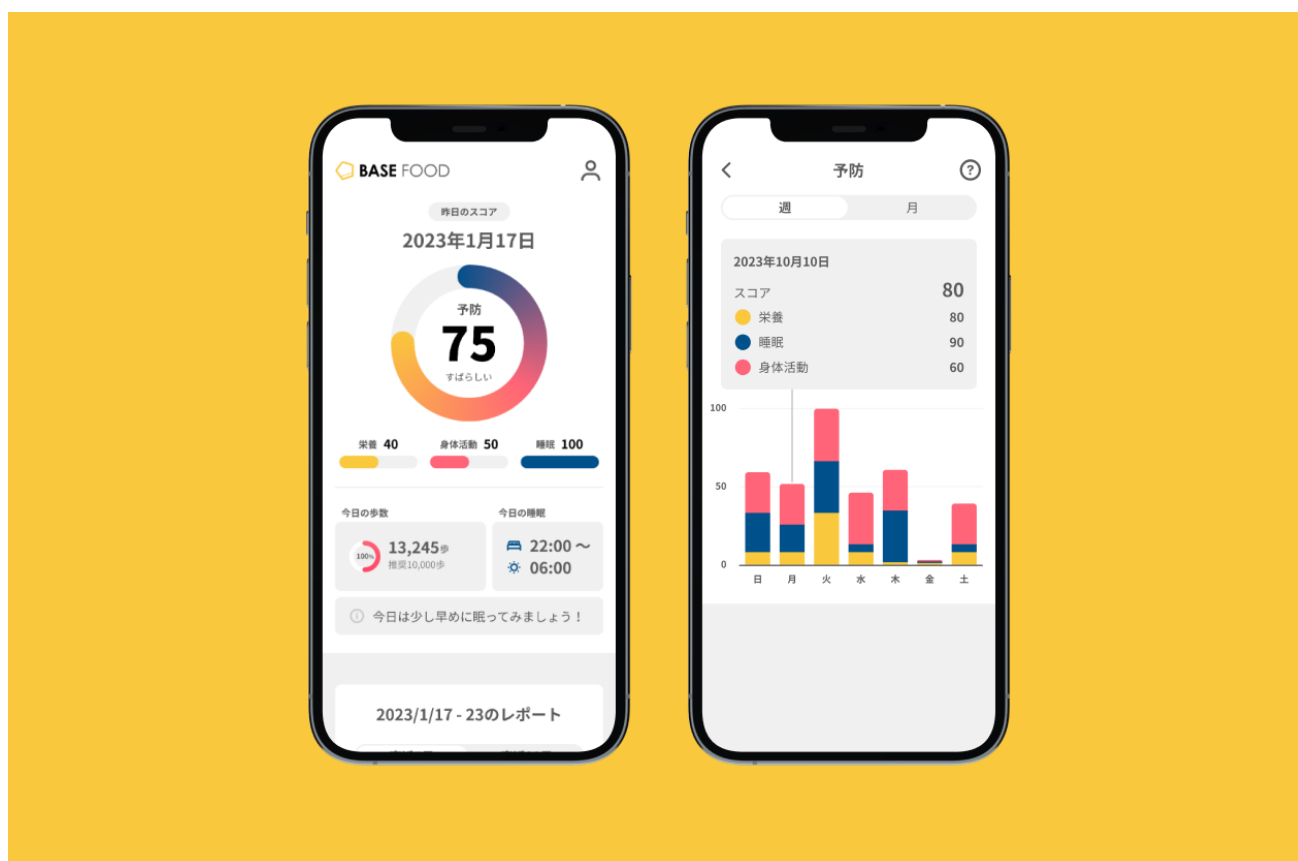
BASE FOOD

昨日のスコア

2023年1月17日

予防
75
すばらしい

栄養 40
身体活動 50
睡眠 100

今日の歩数
100%
13,245歩
推奨10,000歩

今日の睡眠
22:00 〜
06:00

今日は少し早めに眠ってみましょう！

2023/1/17 - 23のレポート

予防

週
月

2023年10月10日
スコア 80
栄養 80
睡眠 90
身体活動 60

100
50
0
日
月
火
水
木
金
土